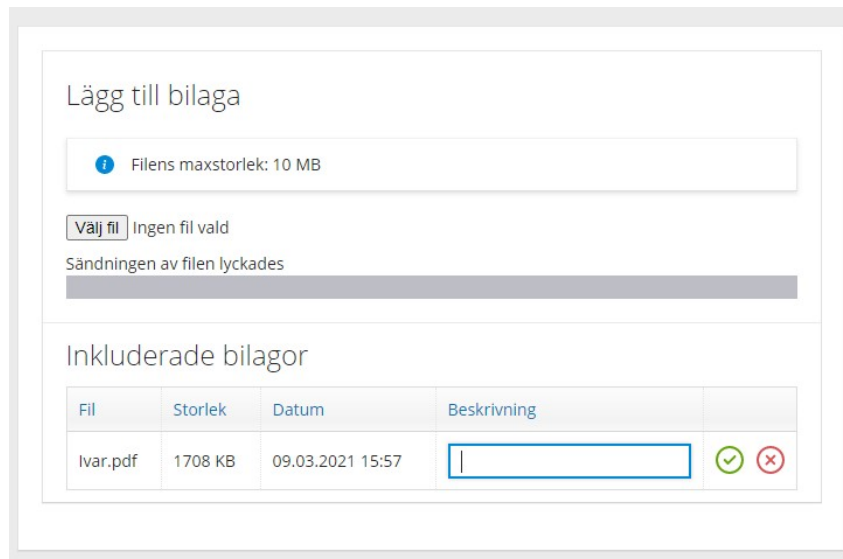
Lägg till bilaga

Filens maxstorlek: 10 MB

Välj fil Ingen fil vald

Sändningen av filen lyckades

Inkluderade bilagor

| Fil | Storlek | Datum | Beskrivning | |
|---|---|---|---|---|
| Ivar.pdf | 1708 KB | 09.03.2021 15:57 | | |